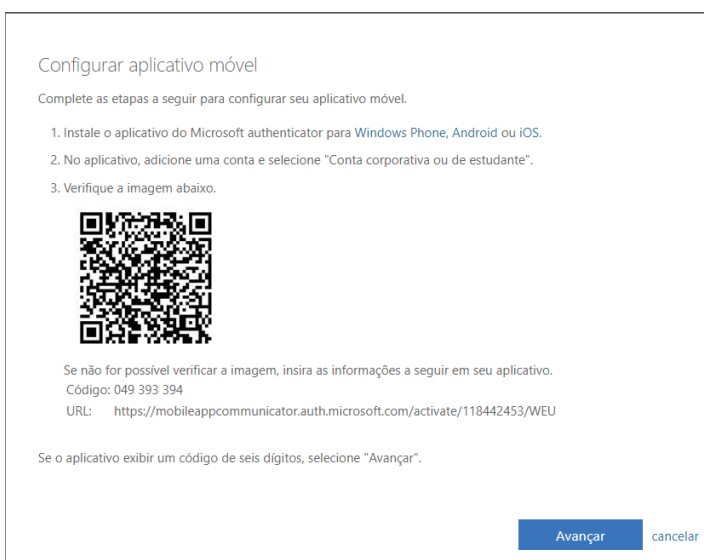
Configurar aplicativo móvel

Complete as etapas a seguir para configurar seu aplicativo móvel.

1. Instale o aplicativo do Microsoft authenticator para Windows Phone, Android ou iOS.

2. No aplicativo, adicione uma conta e selecione "Conta corporativa ou de estudante".

3. Verifique a imagem abaixo.

Se não for possível verificar a imagem, insira as informações a seguir em seu aplicativo.
Código: 049 393 394
URL: https://mobileappcommunicator.auth.microsoft.com/activate/118442453/WEU

Se o aplicativo exibir um código de seis dígitos, selecione "Avançar".

Avançar cancelar